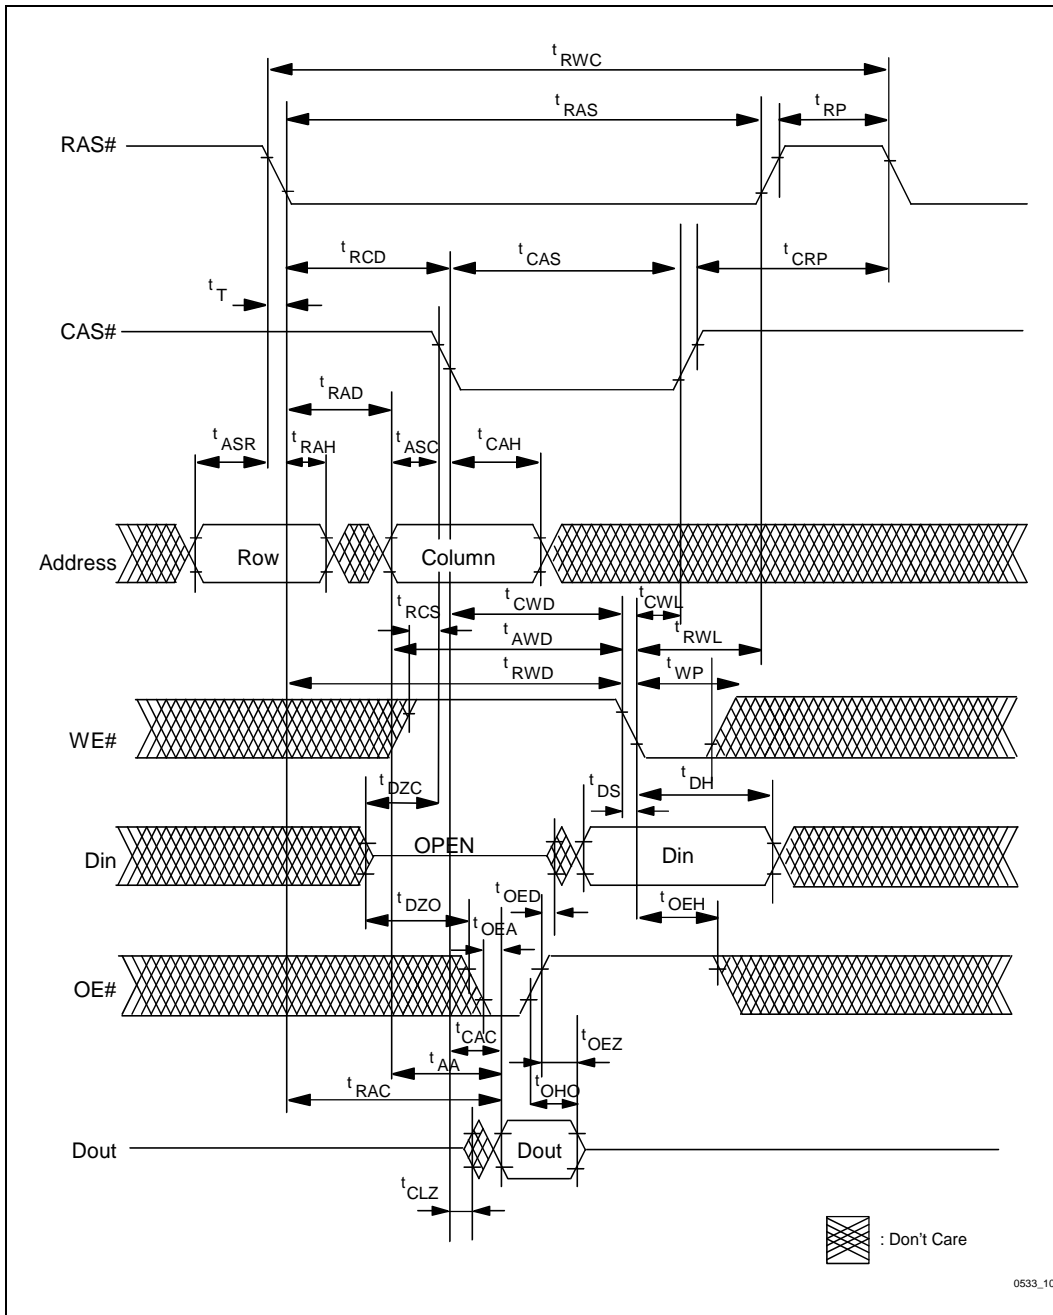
$t_{RWC}$
$t_{RAS}$
$t_{RP}$
RAS#
$t_{RCD}$
$t_{CAS}$
$t_{CRP}$
$t_{T}$
CAS#
$t_{RAD}$
$t_{ASR}$
$t_{RAH}$
$t_{ASC}$
$t_{CAH}$
Address
Row
Column
$t_{RCS}$
$t_{CWD}$
$t_{CWL}$
$t_{AWD}$
$t_{RWL}$
$t_{RWD}$
$t_{WP}$
WE#
$t_{DZC}$
$t_{DS}$
$t_{DH}$
Din
OPEN
Din
$t_{DZO}$
$t_{OED}$
$t_{OEA}$
$t_{OEH}$
OE#
$t_{CAC}$
$t_{OEZ}$
$t_{AA}$
$t_{OHO}$
$t_{RAC}$
Dout
Dout
$t_{CLZ}$
: Don't Care
0533_10